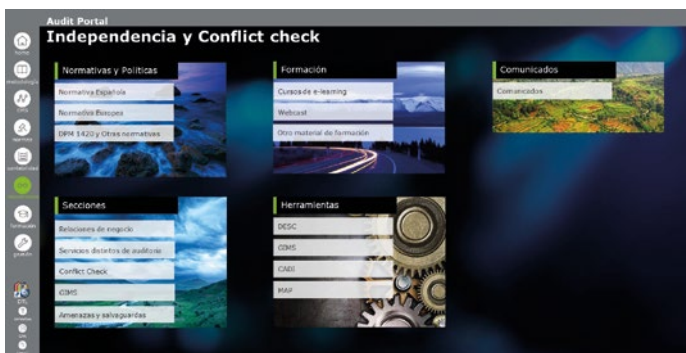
Audit Portal
Independencia y Conflict check

Home
metodología
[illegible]
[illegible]
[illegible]
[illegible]
formación
gestión
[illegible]

Normativas y Políticas
Normativa Española
Normativa Europea
DPM 1420 y Otras normativas

Formación
Cursos de e-learning
Webcast
Otro material de formación

Comunicados
Comunicados

Secciones
Relaciones de negocio
Servicios distintos de auditoría
Conflict Check
GIMS
Amenazas y salvaguardas

Herramientas
DESC
GIMS
CABI
MAP